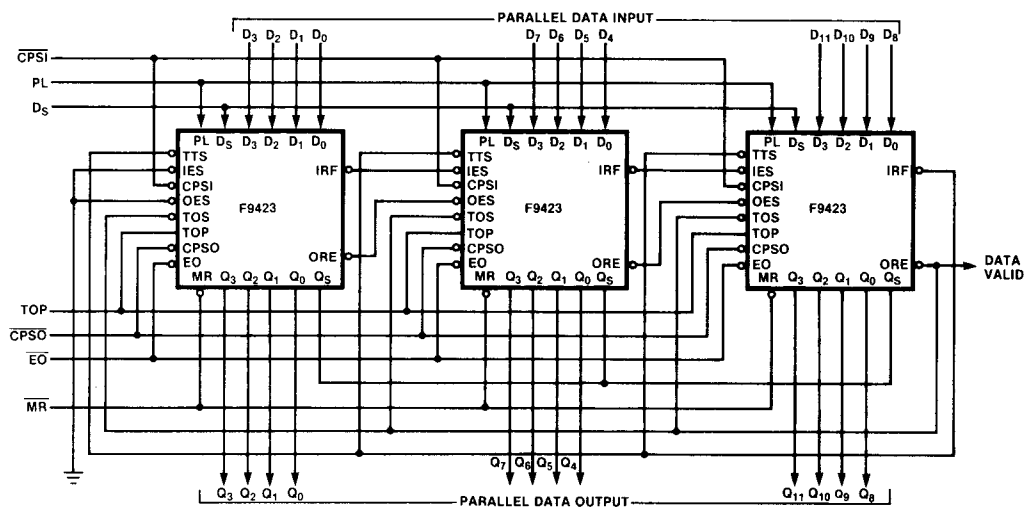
PARALLEL DATA INPUT

$D_3$ $D_2$ $D_1$ $D_0$

$D_7$ $D_6$ $D_5$ $D_4$

$D_{11}$ $D_{10}$ $D_9$ $D_8$

$\overline{CPSI}$

PL

$D_S$

PL $D_S$ $D_3$ $D_2$ $D_1$ $D_0$
TTS
IES
CPSI
OES
TOS
TOP
CPSO
EO
IRF
F9423
ORE
MR $Q_3$ $Q_2$ $Q_1$ $Q_0$ $Q_S$

PL $D_S$ $D_3$ $D_2$ $D_1$ $D_0$
TTS
IES
CPSI
OES
TOS
TOP
CPSO
EO
IRF
F9423
ORE
MR $Q_3$ $Q_2$ $Q_1$ $Q_0$ $Q_S$

PL $D_S$ $D_3$ $D_2$ $D_1$ $D_0$
TTS
IES
CPSI
OES
TOS
TOP
CPSO
EO
IRF
F9423
ORE
MR $Q_3$ $Q_2$ $Q_1$ $Q_0$ $Q_S$

DATA VALID

TOP

$\overline{CPSO}$

$\overline{EO}$

$\overline{MR}$

$Q_7$ $Q_6$ $Q_5$ $Q_4$

$Q_3$ $Q_2$ $Q_1$ $Q_0$

$Q_{11}$ $Q_{10}$ $Q_9$ $Q_8$

PARALLEL DATA OUTPUT